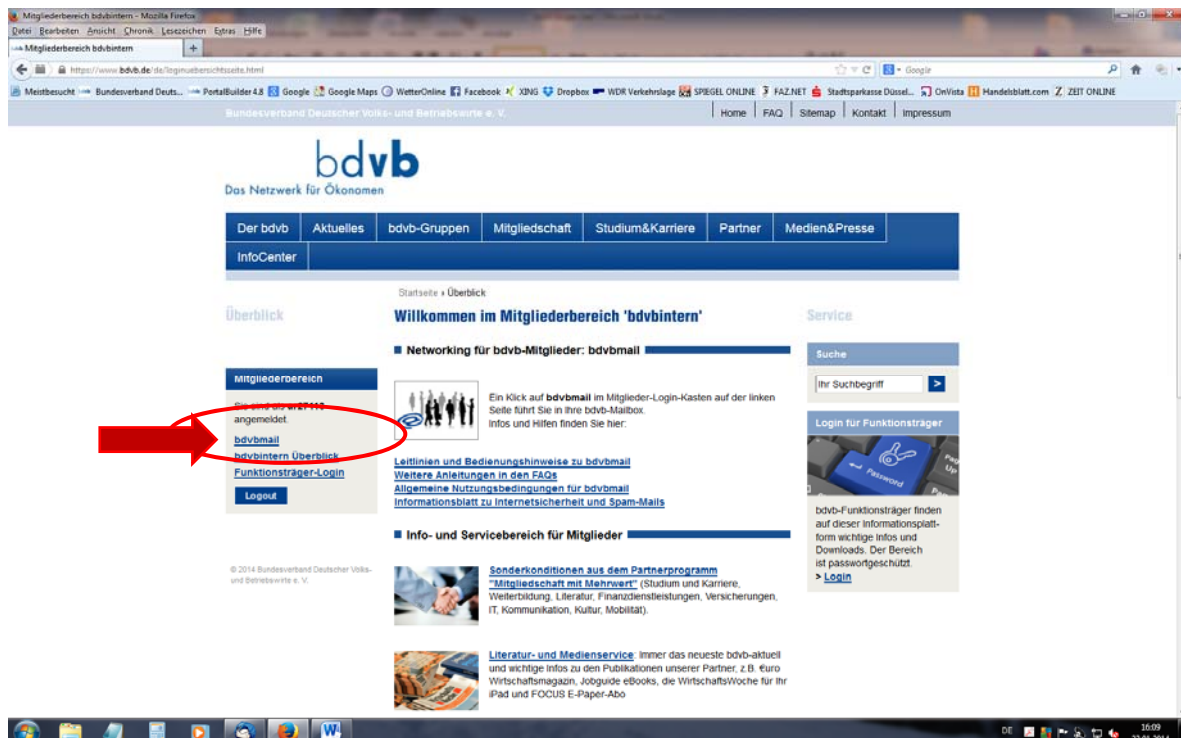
Mitgliederbereich bdvbintern - Mozilla Firefox

Datei Bearbeiten Ansicht Chronik Lesezeichen Extras Hilfe

Mitgliederbereich bdvbintern

https://www.bdvb.de/de/loginuebersichtsseite.html

Google

Meistbesucht Bundesverband Deuts... PortalBuilder 4.8 Google Google Maps WetterOnline Facebook XING Dropbox WDR Verkehrslage SPIEGEL ONLINE FAZ.NET Stadtsparkasse Düssel... OnVista Handelsblatt.com ZEIT ONLINE

Bundesverband Deutscher Volks- und Betriebswirte e. V.

Home | FAQ | Sitemap | Kontakt | Impressum

bdvb

Das Netzwerk für Ökonomen

Der bdvb | Aktuelles | bdvb-Gruppen | Mitgliedschaft | Studium&Karriere | Partner | Medien&Presse | InfoCenter

Startseite › Überblick

Überblick

Willkommen im Mitgliederbereich 'bdvbintern'

Service

Networking für bdvb-Mitglieder: bdvbmail

Mitgliederbereich

Sie sind als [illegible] angemeldet.

bdvbmail
bdvbintern Überblick
Funktionsträger-Login

Logout

Ein Klick auf bdvbmail im Mitglieder-Login-Kasten auf der linken Seite führt Sie in Ihre bdvb-Mailbox. Infos und Hilfen finden Sie hier:

Leitlinien und Bedienungshinweise zu bdvbmail
Weitere Anleitungen in den FAQs
Allgemeine Nutzungsbedingungen für bdvbmail
Informationsblatt zu Internetsicherheit und Spam-Mails

Info- und Servicebereich für Mitglieder

Sonderkonditionen aus dem Partnerprogramm "Mitgliedschaft mit Mehrwert" (Studium und Karriere, Weiterbildung, Literatur, Finanzdienstleistungen, Versicherungen, IT, Kommunikation, Kultur, Mobilität).

Literatur- und Medienservice: Immer das neueste bdvb-aktuell und wichtige Infos zu den Publikationen unserer Partner, z.B. €uro Wirtschaftsmagazin, Jobguide eBooks, die WirtschaftsWoche für Ihr iPad und FOCUS E-Paper-Abo

© 2014 Bundesverband Deutscher Volks- und Betriebswirte e. V.

Suche

Ihr Suchbegriff

Login für Funktionsträger

Password

bdvb-Funktionsträger finden auf dieser Informationsplattform wichtige Infos und Downloads. Der Bereich ist passwortgeschützt.
> Login

DE 16:09